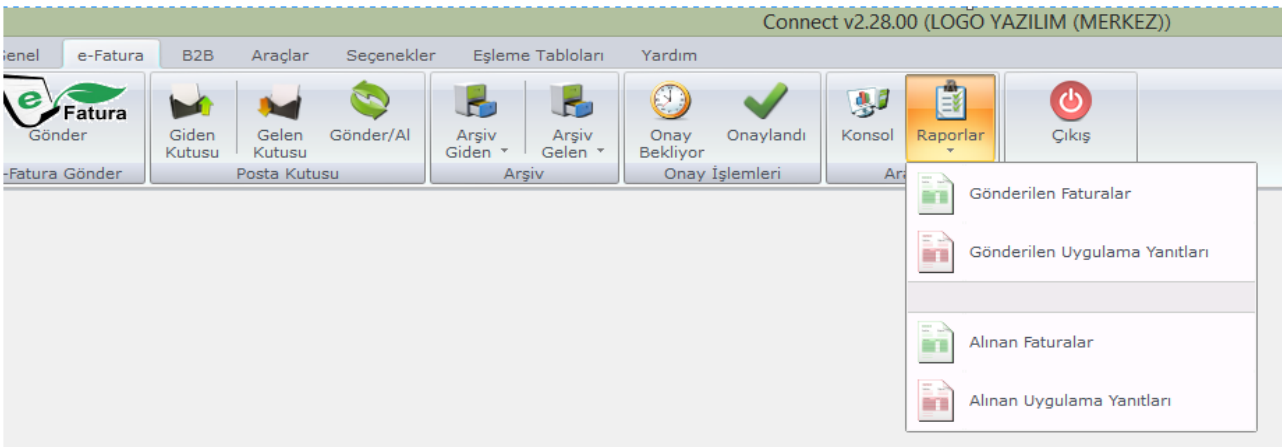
Connect v2.28.00 (LOGO YAZILIM (MERKEZ))

Genel e-Fatura B2B Araçlar Seçenekler Eşleme Tabloları Yardım

e Fatura Gönder
e-Fatura Gönder

Giden Kutusu Gelen Kutusu Gönder/Al
Posta Kutusu

Arşiv Giden Arşiv Gelen
Arşiv

Onay Bekliyor Onaylandı
Onay İşlemleri

Konsol Raporlar
Ara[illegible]

Çıkış

Gönderilen Faturalar

Gönderilen Uygulama Yanıtları

Alınan Faturalar

Alınan Uygulama Yanıtları